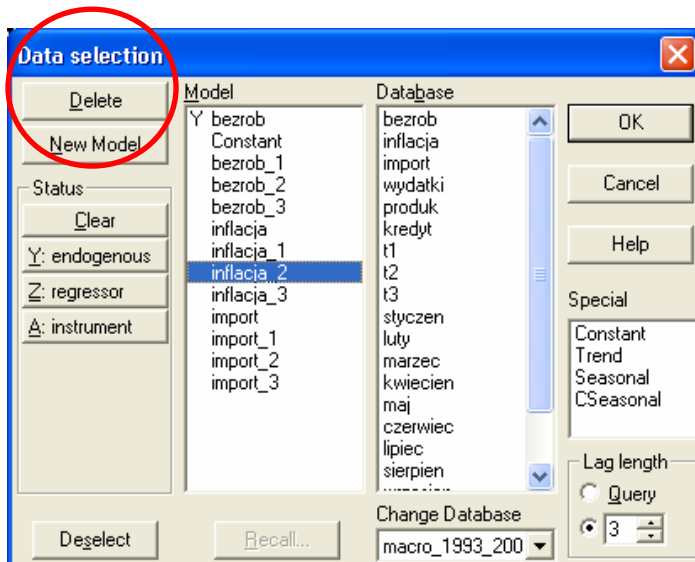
Data selection

Delete

New Model

Status

Clear

Y: endogenous

Z: regressor

A: instrument

Deselect

Model

Y bezrob
Constant
bezrob_1
bezrob_2
bezrob_3
inflacja
inflacja_1
inflacja_2
inflacja_3
import
import_1
import_2
import_3

Recall...

Database

bezrob
inflacja
import
wydatki
produk
kredyt
t1
t2
t3
styczen
luty
marzec
kwiecien
maj
czerwiec
lipiec
sierpien
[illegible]

Change Database

macro_1993_200

OK

Cancel

Help

Special

Constant
Trend
Seasonal
CSeasonal

Lag length

Query

3